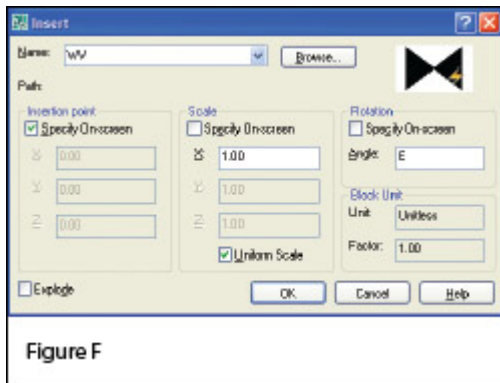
Insert

Name: WV

Browse...

Path:

Insertion point
Specify On-screen
X: 0.00
Y: 0.00
Z: 0.00

Scale
Specify On-screen
X: 1.00
Y: 1.00
Z: 1.00
Uniform Scale

Rotation
Specify On-screen
Angle: E

Block Unit
Unit: Unitless
Factor: 1.00

Explode

OK
Cancel
Help

Figure F